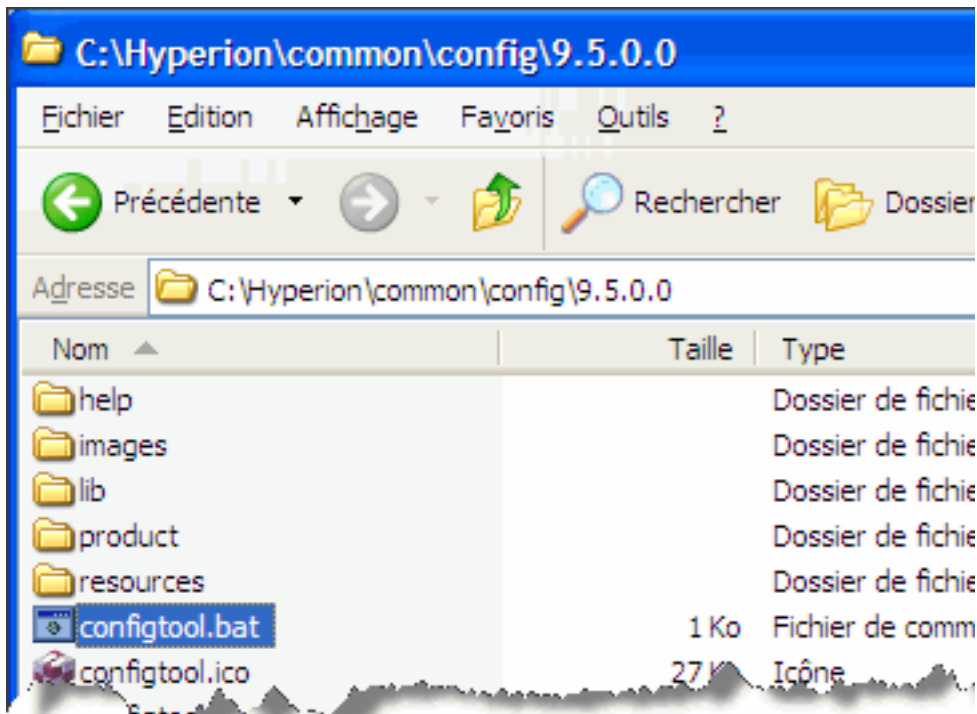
C:\Hyperion\common\config\9.5.0.0

Fichier Edition Affichage Favoris Outils ?

Précédente Rechercher Dossier

Adresse C:\Hyperion\common\config\9.5.0.0

| Nom | Taille | Type |
|---|---|---|
| help | | Dossier de fichie |
| images | | Dossier de fichie |
| lib | | Dossier de fichie |
| product | | Dossier de fichie |
| resources | | Dossier de fichie |
| configtool.bat | 1 Ko | Fichier de comm |
| configtool.ico | 27 K | Icône |